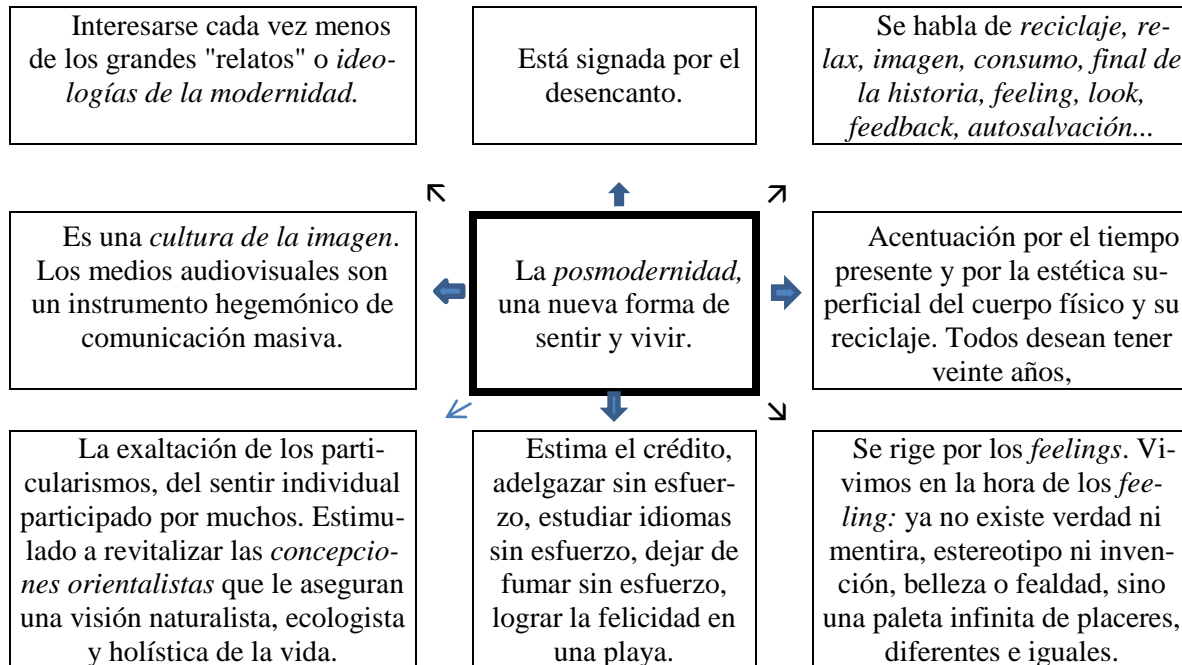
Interesarse cada vez menos de los grandes "relatos" o ideologías de la modernidad.

Está signada por el desencanto.

Se habla de reciclaje, relax, imagen, consumo, final de la historia, feeling, look, feedback, autosalvación...

Es una cultura de la imagen. Los medios audiovisuales son un instrumento hegemónico de comunicación masiva.

La posmodernidad, una nueva forma de sentir y vivir.

Acentuación por el tiempo presente y por la estética superficial del cuerpo físico y su reciclaje. Todos desean tener veinte años,

La exaltación de los particularismos, del sentir individual participado por muchos. Estimulado a revitalizar las concepciones orientalistas que le aseguran una visión naturalista, ecologista y holística de la vida.

Estima el crédito, adelgazar sin esfuerzo, estudiar idiomas sin esfuerzo, dejar de fumar sin esfuerzo, lograr la felicidad en una playa.

Se rige por los feelings. Vivimos en la hora de los feeling: ya no existe verdad ni mentira, estereotipo ni invención, belleza o fealdad, sino una paleta infinita de placeres, diferentes e iguales.